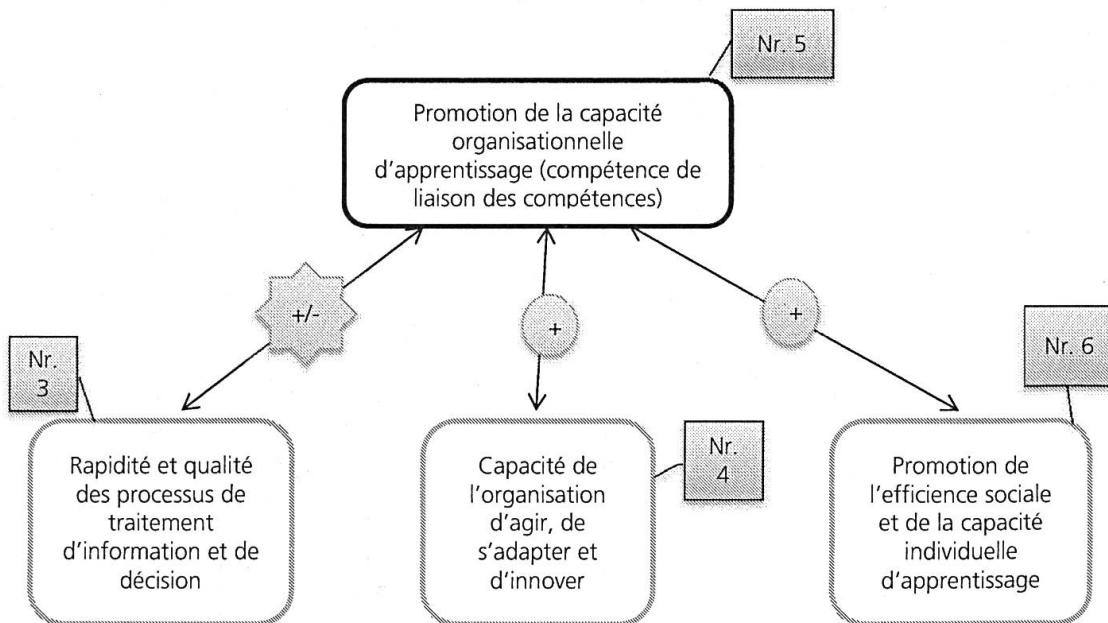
Nr. 5

Promotion de la capacité organisationnelle d'apprentissage (compétence de liaison des compétences)

+/-

+

+

Nr. 3

Rapidité et qualité des processus de traitement d'information et de décision

Capacité de l'organisation d'agir, de s'adapter et d'innover

Nr. 4

Nr. 6

Promotion de l'efficience sociale et de la capacité individuelle d'apprentissage